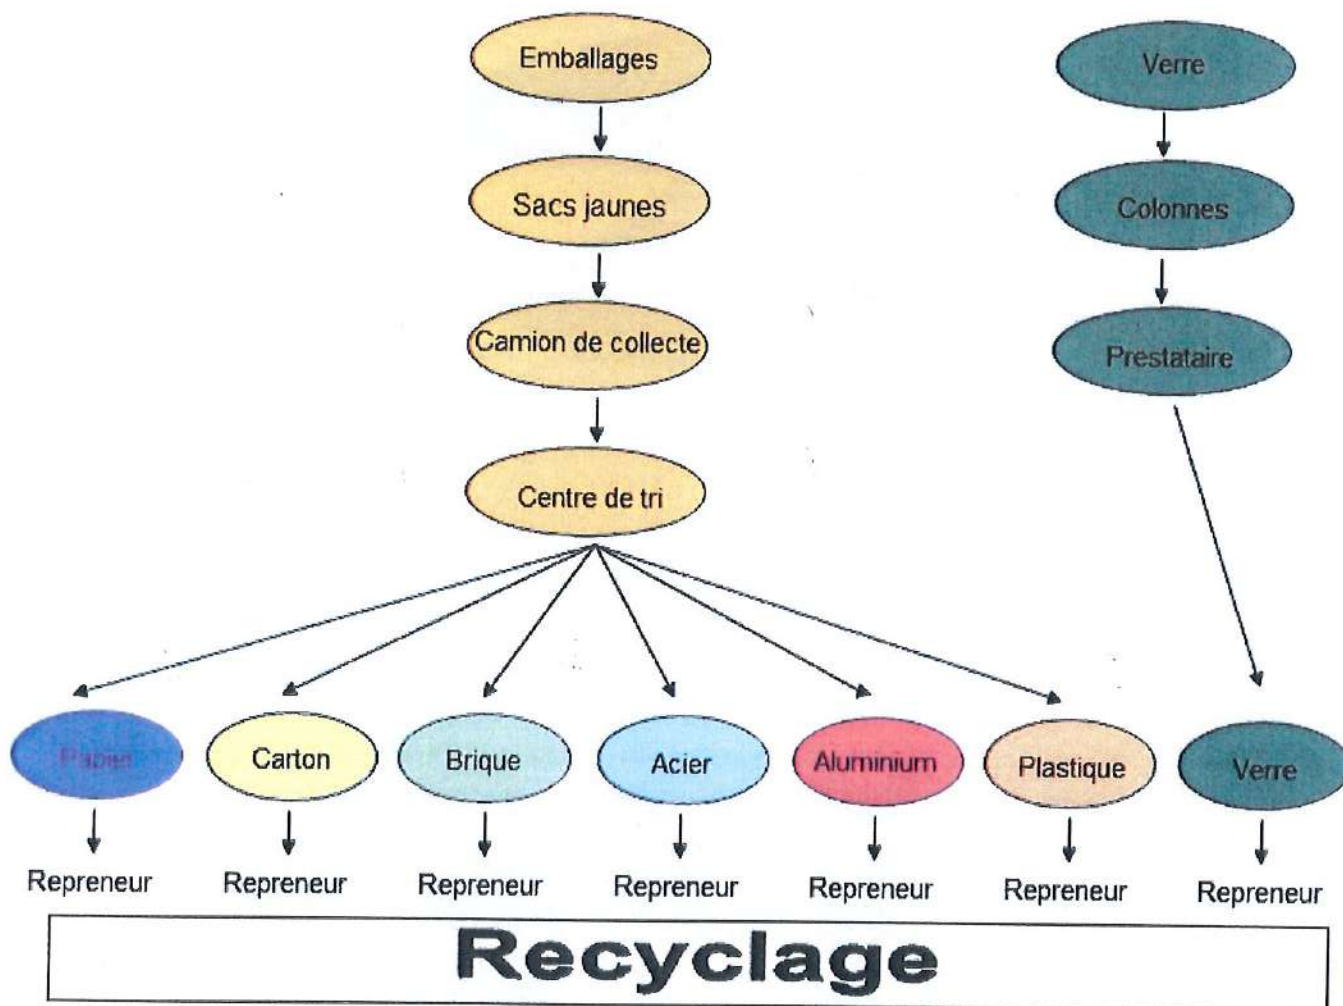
Emballages

Sacs jaunes

Camion de collecte

Centre de tri

Verre

Colonnes

Prestataire

Papier

Carton

Brique

Acier

Aluminium

Plastique

Verre

Repreneur

Repreneur

Repreneur

Repreneur

Repreneur

Repreneur

Repreneur

Recyclage